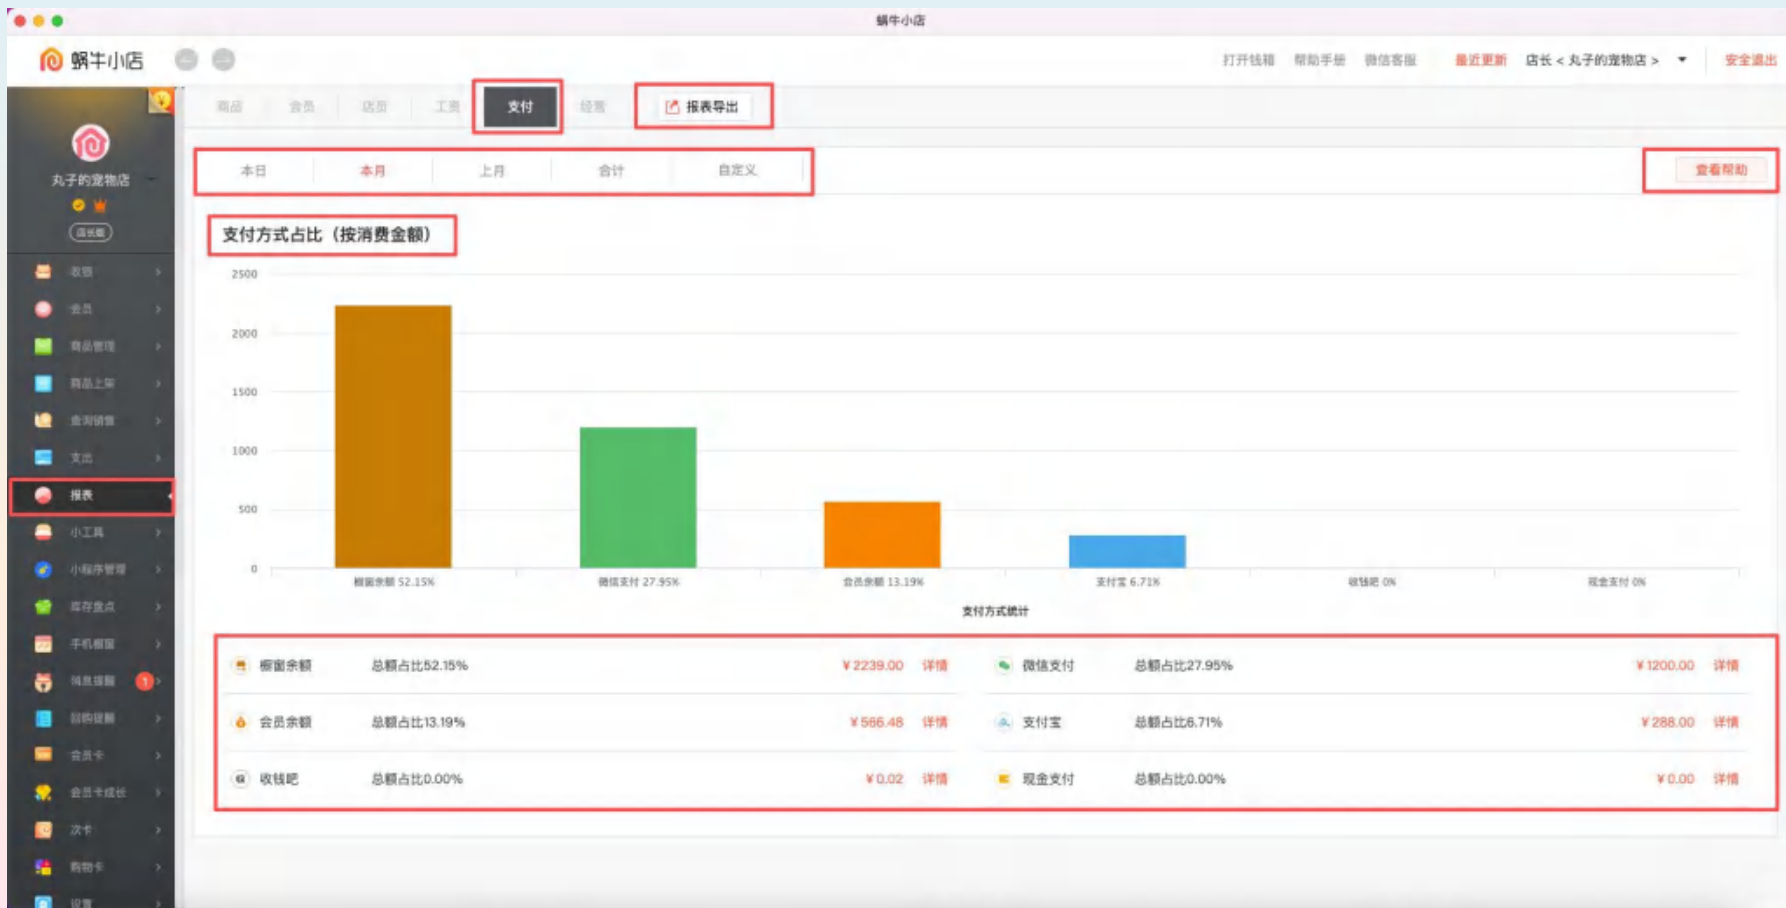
蜗牛小店

蜗牛小店

打开钱箱 帮助手册 微信客服 最近更新 店长 < 丸子的宠物店 > 安全退出

丸子的宠物店

店长版

收银
会员
商品管理
商品上架
查询销售
支出
报表
小工具
小程序管理
库存盘点
手机橱窗
消息提醒
回购提醒
会员卡
会员卡成长
次卡
购物卡
设置

商品 会员 店员 工资 支付 经营 报表导出

本日 本月 上月 合计 自定义

查看帮助

支付方式占比（按消费金额）

2500
2000
1500
1000
500
0

橱窗余额 52.15%
微信支付 27.95%
会员余额 13.19%
支付宝 6.71%
收钱吧 0%
现金支付 0%

支付方式统计

| 橱窗余额 | 总额占比52.15% | ¥2239.00 | 详情 | 微信支付 | 总额占比27.95% | ¥1200.00 | 详情 |
|---|---|---|---|---|---|---|---|
| 会员余额 | 总额占比13.19% | ¥566.48 | 详情 | 支付宝 | 总额占比6.71% | ¥288.00 | 详情 |
| 收钱吧 | 总额占比0.00% | ¥0.02 | 详情 | 现金支付 | 总额占比0.00% | ¥0.00 | 详情 |